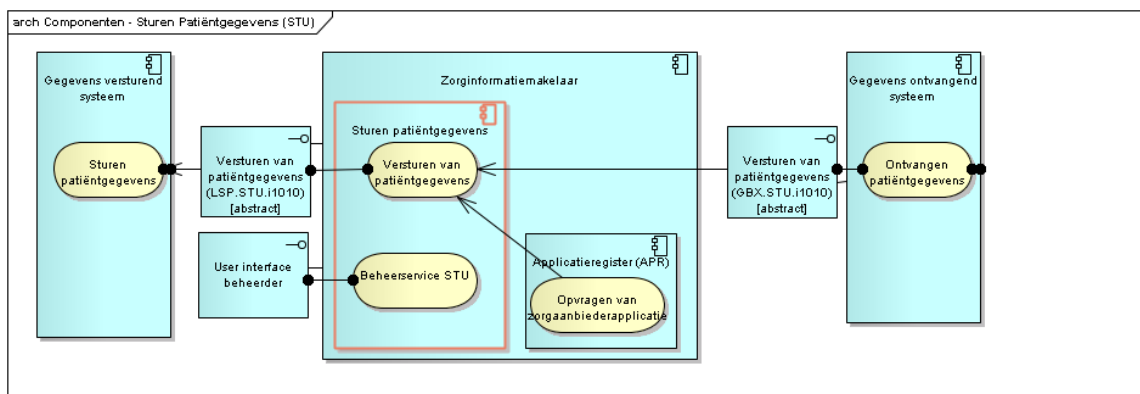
arch Componenten - Sturen Patiëntgegevens (STU)

Gegevens versturend systeem

Sturen patiëntgegevens

Versturen van patiëntgegevens (LSP.STU.i1010) [abstract]

User interface beheerder

Zorginformatiemakelaar

Sturen patiëntgegevens

Versturen van patiëntgegevens

Beheerservice STU

Applicatieregister (APR)

Opvragen van zorgaanbiederapplicatie

Versturen van patiëntgegevens (GBX.STU.i1010) [abstract]

Gegevens ontvangend systeem

Ontvangen patiëntgegevens